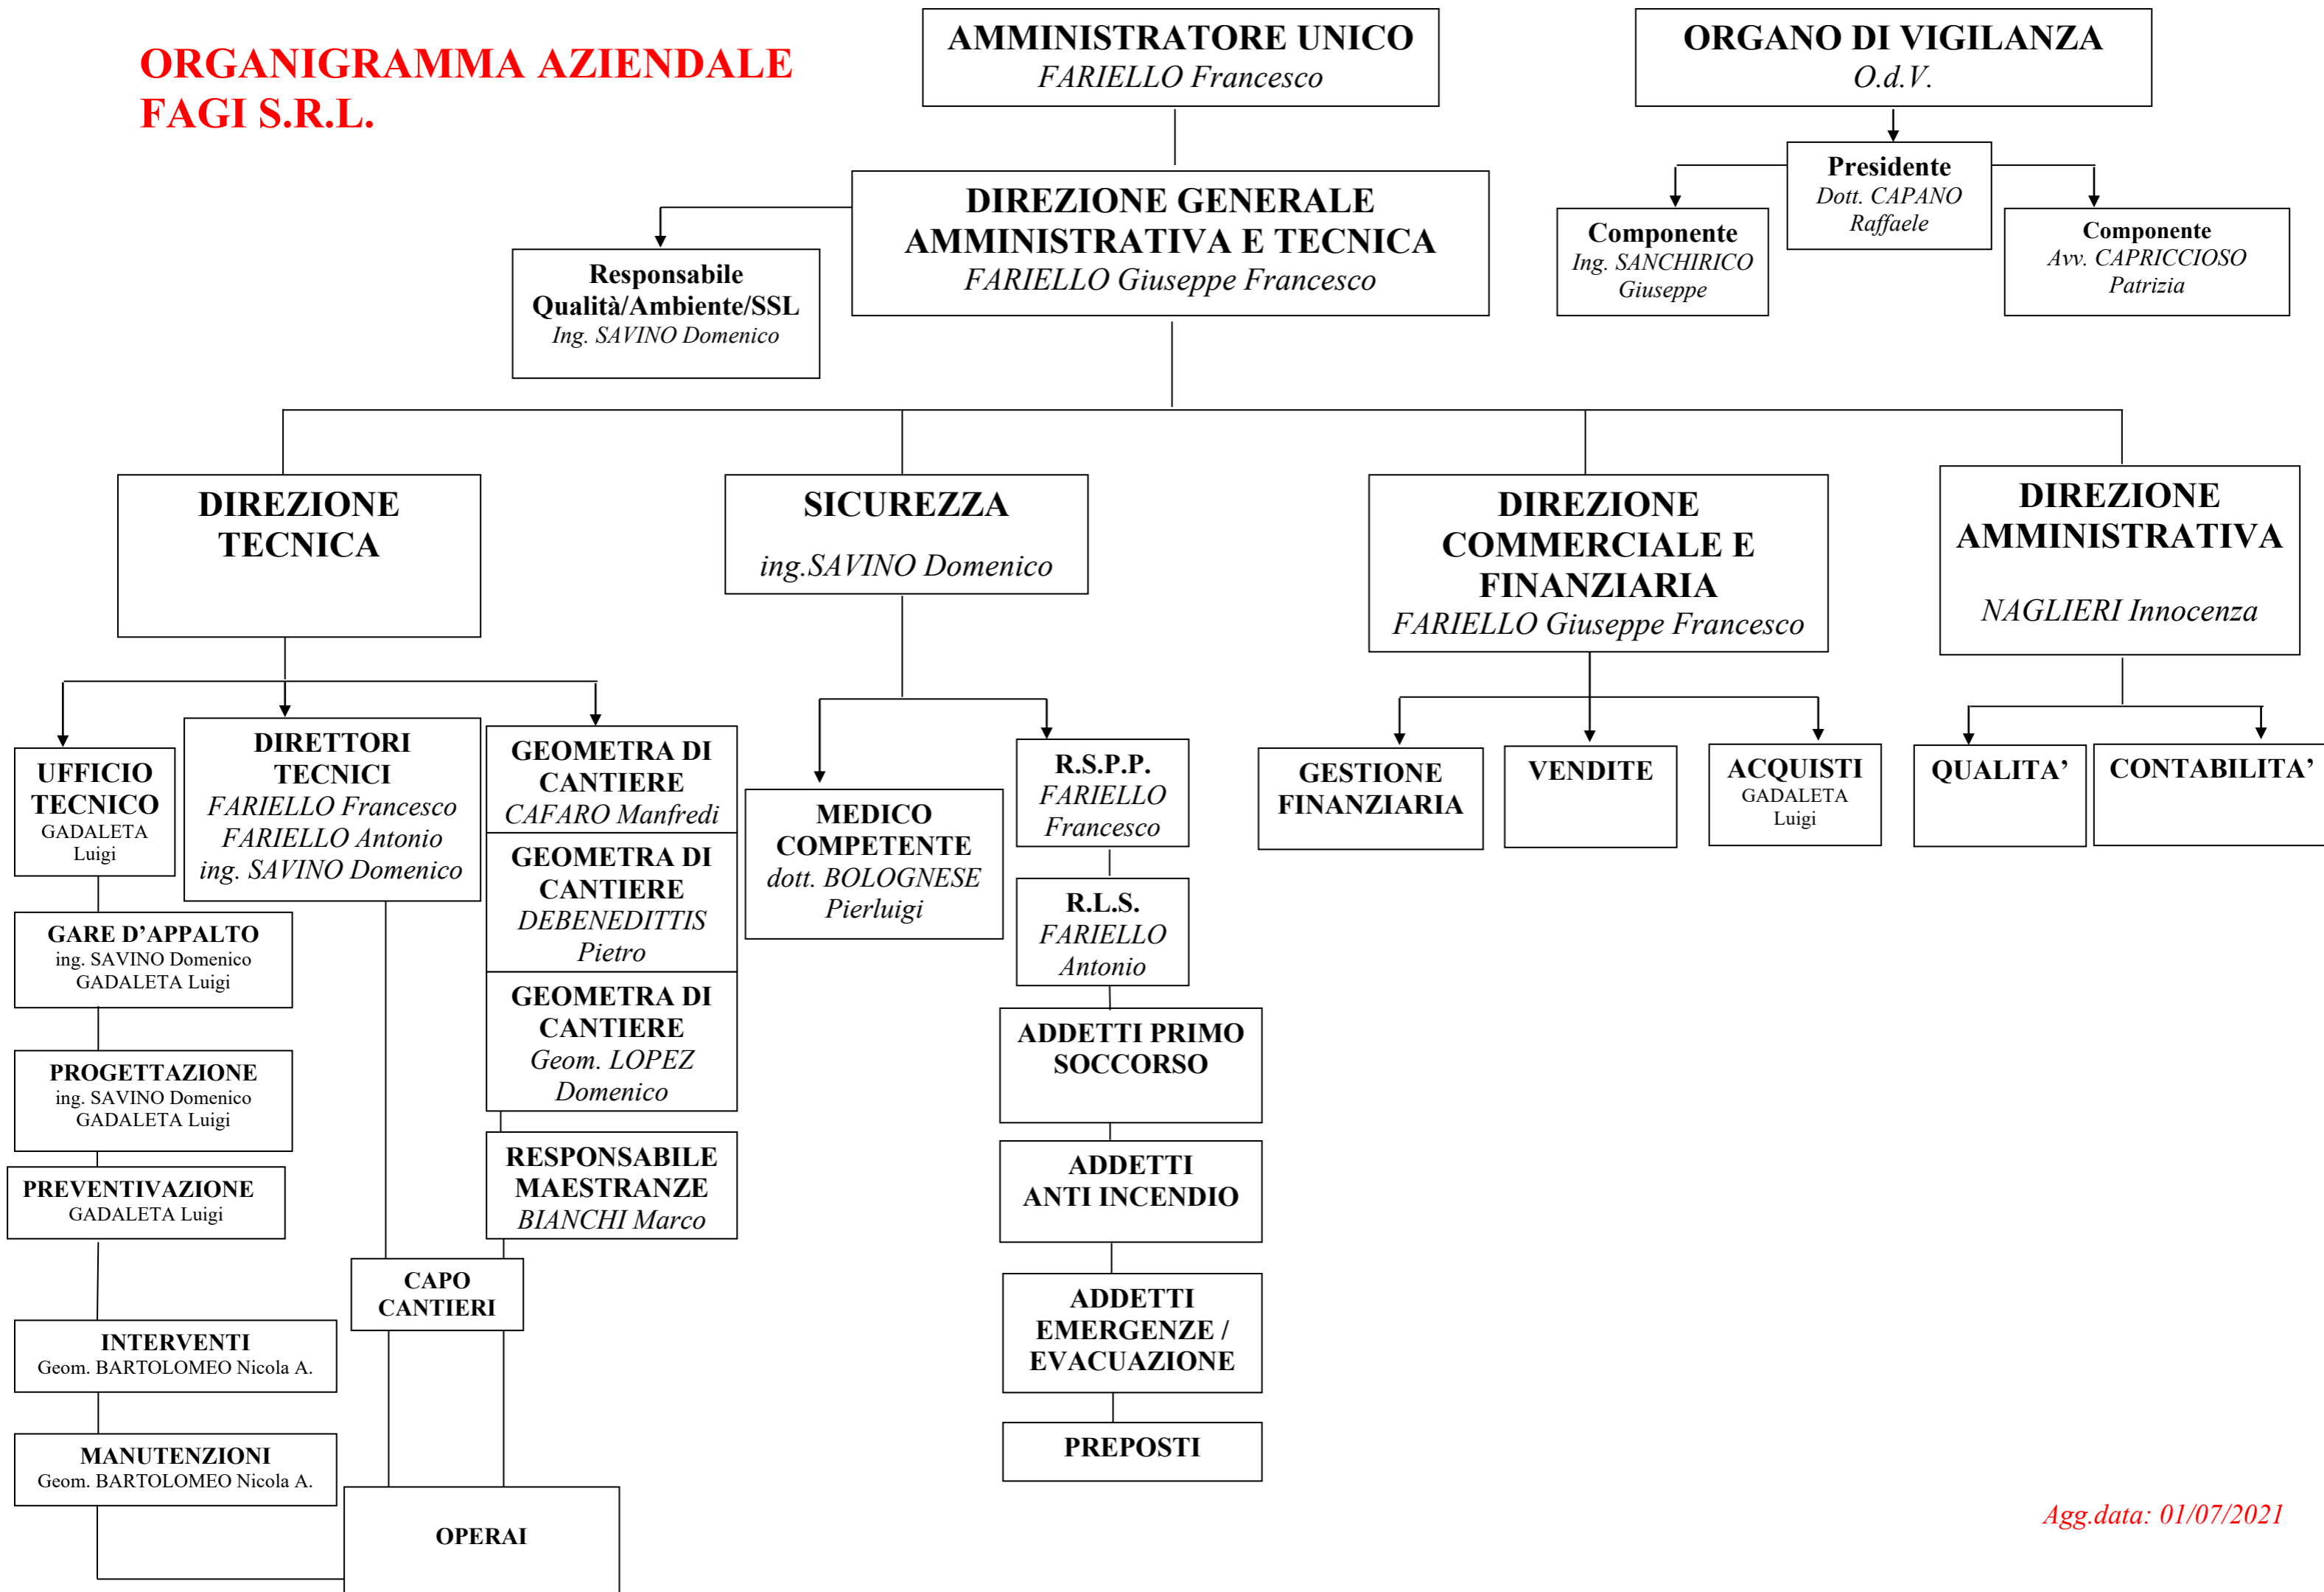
ORGANIGRAMMA AZIENDALE
FAGI S.R.L.

AMMINISTRATORE UNICO
FARIELLO Francesco

ORGANO DI VIGILANZA
O.d.V.

Presidente
Dott. CAPANO Raffaele

Componente
Ing. SANCHIRICO Giuseppe

Componente
Avv. CAPRICCIOSO Patrizia

DIREZIONE GENERALE AMMINISTRATIVA E TECNICA
FARIELLO Giuseppe Francesco

Responsabile Qualità/Ambiente/SSL
Ing. SAVINO Domenico

DIREZIONE TECNICA

SICUREZZA
ing.SAVINO Domenico

DIREZIONE COMMERCIALE E FINANZIARIA
FARIELLO Giuseppe Francesco

DIREZIONE AMMINISTRATIVA
NAGLIERI Innocenza

UFFICIO TECNICO
GADALETA Luigi

DIRETTORI TECNICI
FARIELLO Francesco
FARIELLO Antonio
ing. SAVINO Domenico

GEOMETRA DI CANTIERE
CAFARO Manfredi

GEOMETRA DI CANTIERE
DEBENEDITTIS Pietro

GEOMETRA DI CANTIERE
Geom. LOPEZ Domenico

RESPONSABILE MAESTRANZE
BIANCHI Marco

GARE D'APPALTO
ing. SAVINO Domenico
GADALETA Luigi

PROGETTAZIONE
ing. SAVINO Domenico
GADALETA Luigi

PREVENTIVAZIONE
GADALETA Luigi

INTERVENTI
Geom. BARTOLOMEO Nicola A.

MANUTENZIONI
Geom. BARTOLOMEO Nicola A.

CAPO CANTIERI

OPERAI

MEDICO COMPETENTE
dott. BOLOGNESE Pierluigi

R.S.P.P.
FARIELLO Francesco

R.L.S.
FARIELLO Antonio

ADDETTI PRIMO SOCCORSO

ADDETTI ANTI INCENDIO

ADDETTI EMERGENZE / EVACUAZIONE

PREPOSTI

GESTIONE FINANZIARIA

VENDITE

ACQUISTI
GADALETA Luigi

QUALITA'

CONTABILITA'

Agg.data: 01/07/2021